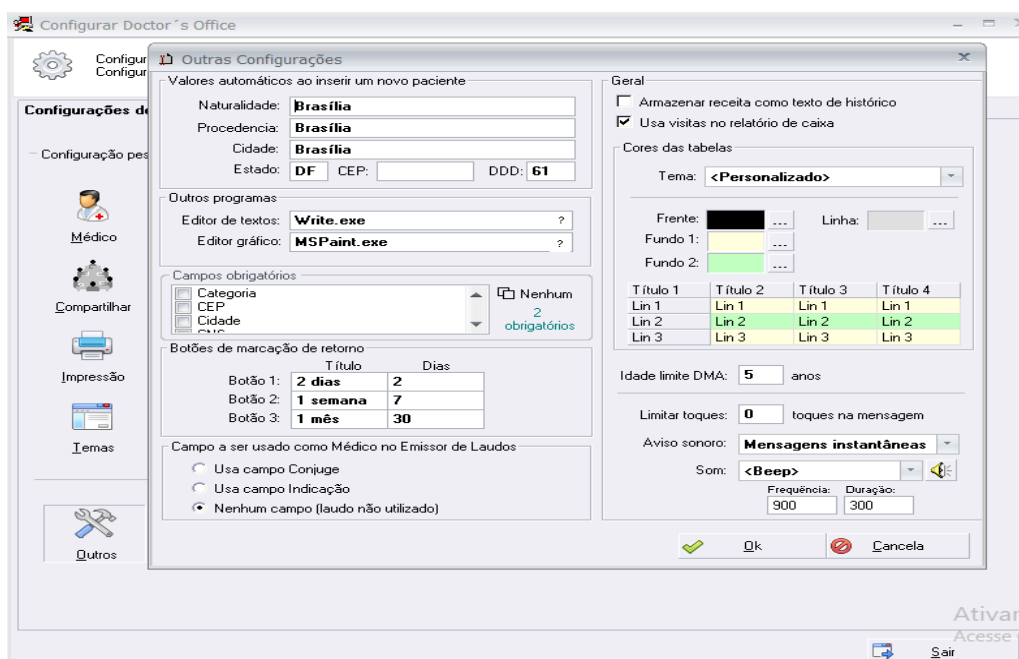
Configurar Doctor´s Office

Configur
Configur

Configurações d

Configuração pes

Médico

Compartilhar

Impressão

Temas

Outros

Outras Configurações

Valores automáticos ao inserir um novo paciente

Naturalidade: Brasília
Procedencia: Brasília
Cidade: Brasília
Estado: DF CEP: DDD: 61

Outros programas

Editor de textos: Write.exe ?
Editor gráfico: MSPaint.exe ?

Campos obrigatórios

Categoria
CEP
Cidade

Nenhum
2 obrigatórios

Botões de marcação de retorno

| | Título | Dias |
|---|---|---|
| Botão 1: | 2 dias | 2 |
| Botão 2: | 1 semana | 7 |
| Botão 3: | 1 mês | 30 |

Campo a ser usado como Médico no Emissor de Laudos

Usa campo Conjuge
Usa campo Indicação
Nenhum campo (laudo não utilizado)

Geral

Armazenar receita como texto de histórico
Usa visitas no relatório de caixa

Cores das tabelas

Tema: <Personalizado>

Frente: ... Linha: ...
Fundo 1: ...
Fundo 2: ...

| Título 1 | Título 2 | Título 3 | Título 4 |
|---|---|---|---|
| Lin 1 | Lin 1 | Lin 1 | Lin 1 |
| Lin 2 | Lin 2 | Lin 2 | Lin 2 |
| Lin 3 | Lin 3 | Lin 3 | Lin 3 |

Idade limite DMA: 5 anos

Limitar toques: 0 toques na mensagem

Aviso sonoro: Mensagens instantâneas

Som: <Beep>

Frequência: 900
Duração: 300

Ok
Cancela

Ativar
Acesse

Sair